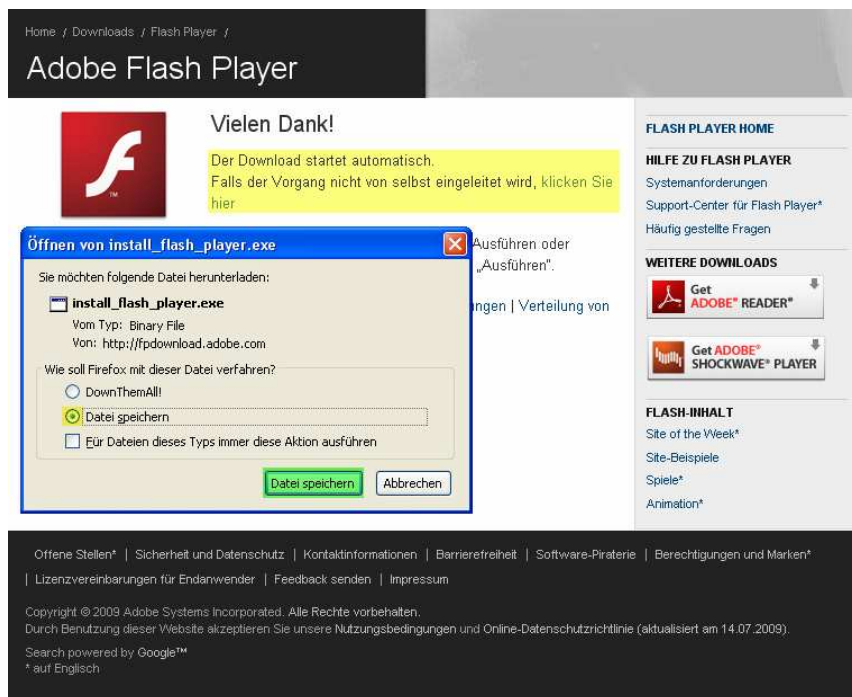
Home / Downloads / Flash Player /

Adobe Flash Player

Vielen Dank!

Der Download startet automatisch.
Falls der Vorgang nicht von selbst eingeleitet wird, klicken Sie hier

Ausführen oder „Ausführen".

ngen | Verteilung von

Öffnen von install_flash_player.exe

Sie möchten folgende Datei herunterladen:

install_flash_player.exe
Vom Typ: Binary File
Von: http://fpdownload.adobe.com

Wie soll Firefox mit dieser Datei verfahren?

DownThemAll!

Datei speichern

Für Dateien dieses Typs immer diese Aktion ausführen

Datei speichern | Abbrechen

FLASH PLAYER HOME

HILFE ZU FLASH PLAYER
Systemanforderungen
Support-Center für Flash Player*
Häufig gestellte Fragen

WEITERE DOWNLOADS
Get ADOBE® READER®
Get ADOBE® SHOCKWAVE® PLAYER

FLASH-INHALT
Site of the Week*
Site-Beispiele
Spiele*
Animation*

Offene Stellen* | Sicherheit und Datenschutz | Kontaktinformationen | Barrierefreiheit | Software-Piraterie | Berechtigungen und Marken* | Lizenzvereinbarungen für Endanwender | Feedback senden | Impressum

Copyright © 2009 Adobe Systems Incorporated. Alle Rechte vorbehalten.
Durch Benutzung dieser Website akzeptieren Sie unsere Nutzungsbedingungen und Online-Datenschutzrichtlinie (aktualisiert am 14.07.2009).

Search powered by Google™
* auf Englisch